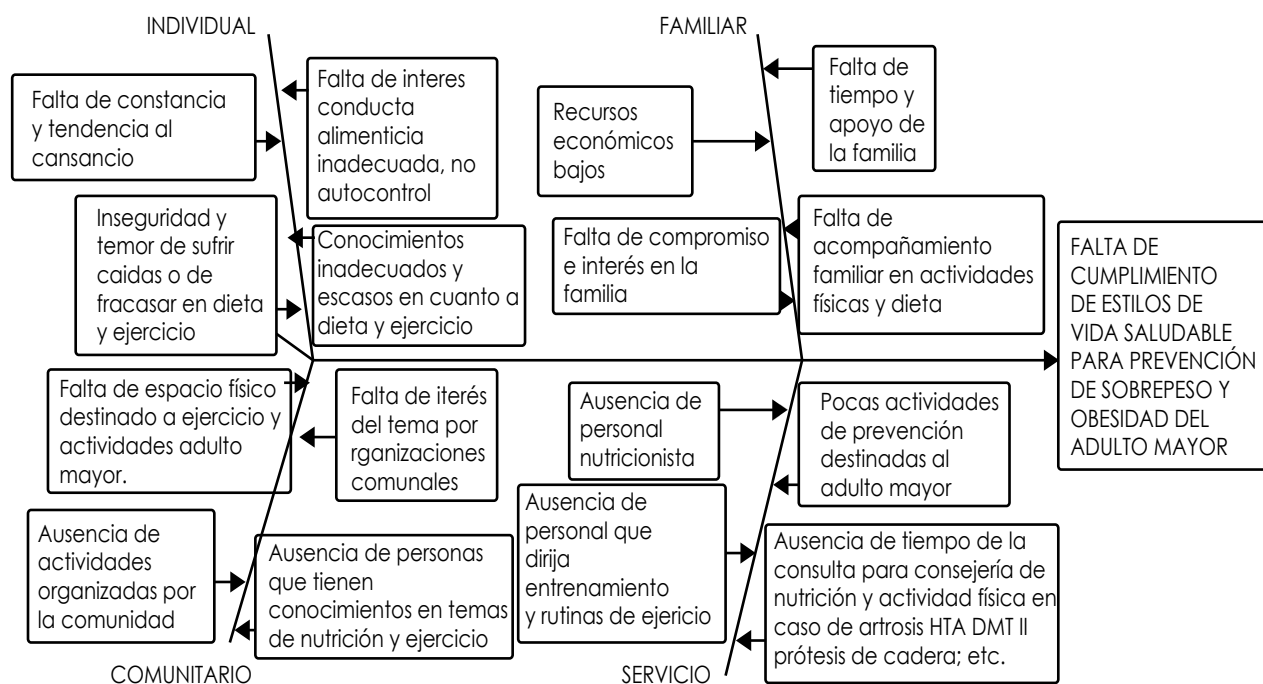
INDIVIDUAL

Falta de constancia y tendencia al cansancio

Falta de interes conducta alimenticia inadecuada, no autocontrol

Inseguridad y temor de sufrir caidas o de fracasar en dieta y ejercicio

Conocimientos inadecuados y escasos en cuanto a dieta y ejercicio

FAMILIAR

Recursos económicos bajos

Falta de tiempo y apoyo de la familia

Falta de compromiso e interés en la familia

Falta de acompañamiento familiar en actividades físicas y dieta

FALTA DE CUMPLIMIENTO DE ESTILOS DE VIDA SALUDABLE PARA PREVENCIÓN DE SOBREPESO Y OBESIDAD DEL ADULTO MAYOR

Falta de espacio físico destinado a ejercicio y actividades adulto mayor.

Falta de iterés del tema por rganizaciones comunales

Ausencia de actividades organizadas por la comunidad

Ausencia de personas que tienen conocimientos en temas de nutrición y ejercicio

COMUNITARIO

Ausencia de personal nutricionista

Pocas actividades de prevención destinadas al adulto mayor

Ausencia de personal que dirija entrenamiento y rutinas de ejericio

Ausencia de tiempo de la consulta para consejería de nutrición y actividad física en caso de artrosis HTA DMT II prótesis de cadera; etc.

SERVICIO